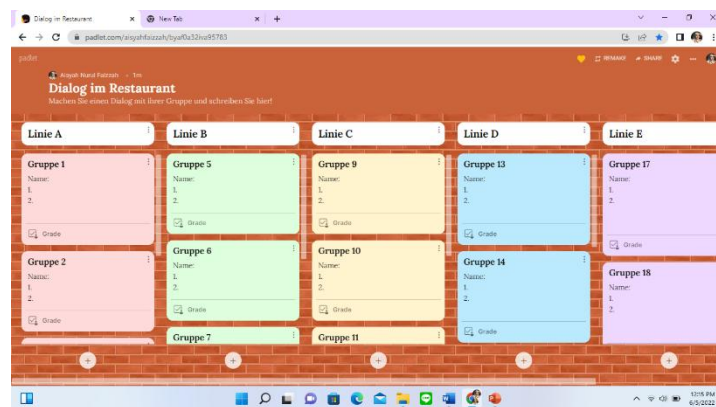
Dialog im Restaurant
New Tab
padlet.com/aisyahfaizzah/tyaf0a32iva95783
padlet
Aisyah Nurul Faizzah • 1m
Dialog im Restaurant
Machen Sie einen Dialog mit Ihrer Gruppe und schreiben Sie hier!
REMAKE
SHARE

Linie A
Gruppe 1
Name:
1.
2.
Grade
Gruppe 2
Name:
1.
2.
Grade

Linie B
Gruppe 5
Name:
1.
2.
Grade
Gruppe 6
Name:
1.
2.
Grade
Gruppe 7

Linie C
Gruppe 9
Name:
1.
2.
Grade
Gruppe 10
Name:
1.
2.
Grade
Gruppe 11

Linie D
Gruppe 13
Name:
1.
2.
Grade
Gruppe 14
Name:
1.
2.
Grade

Linie E
Gruppe 17
Name:
1.
2.
Grade
Gruppe 18
Name:
1.
2.

12:15 PM
6/5/2022